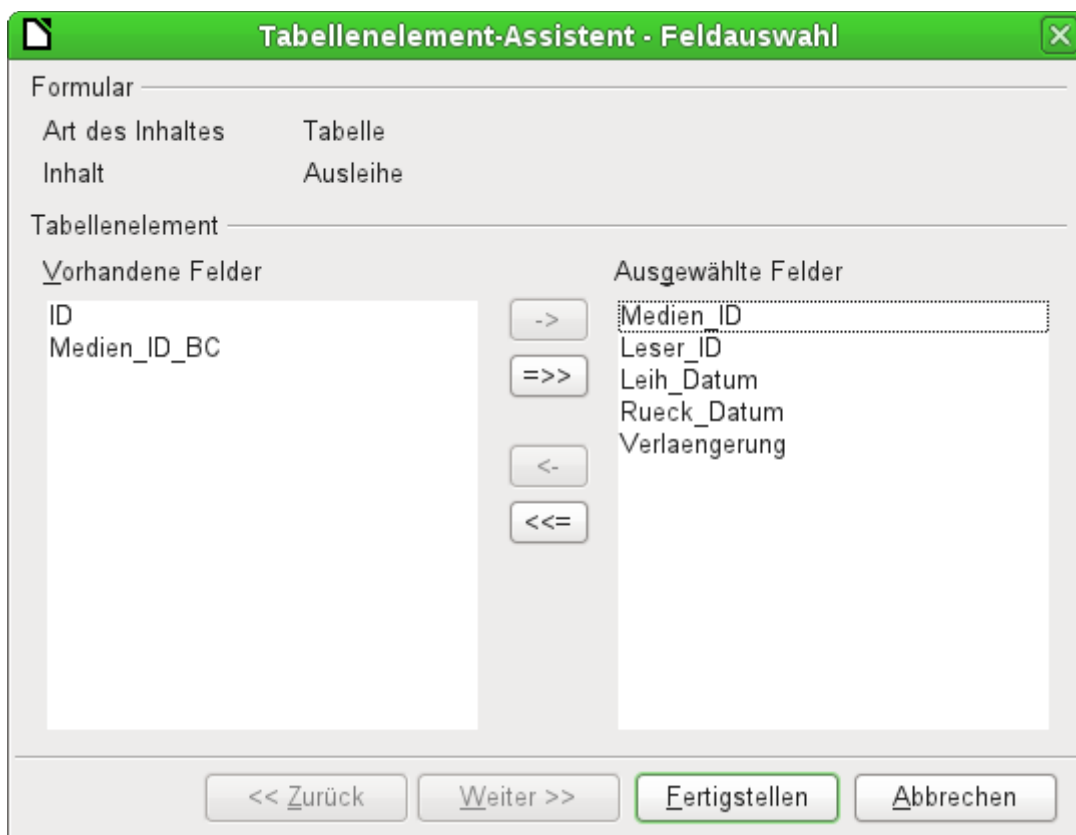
Tabellenelement-Assistent - Feldauswahl

Formular

Art des Inhaltes Tabelle

Inhalt Ausleihe

Tabellenelement

Vorhandene Felder

ID
Medien_ID_BC

->
=>>
<-
<<=

Ausgewählte Felder

Medien_ID
Leser_ID
Leih_Datum
Rueck_Datum
Verlaengerung

<< Zurück  Weiter >>  Fertigstellen  Abbrechen